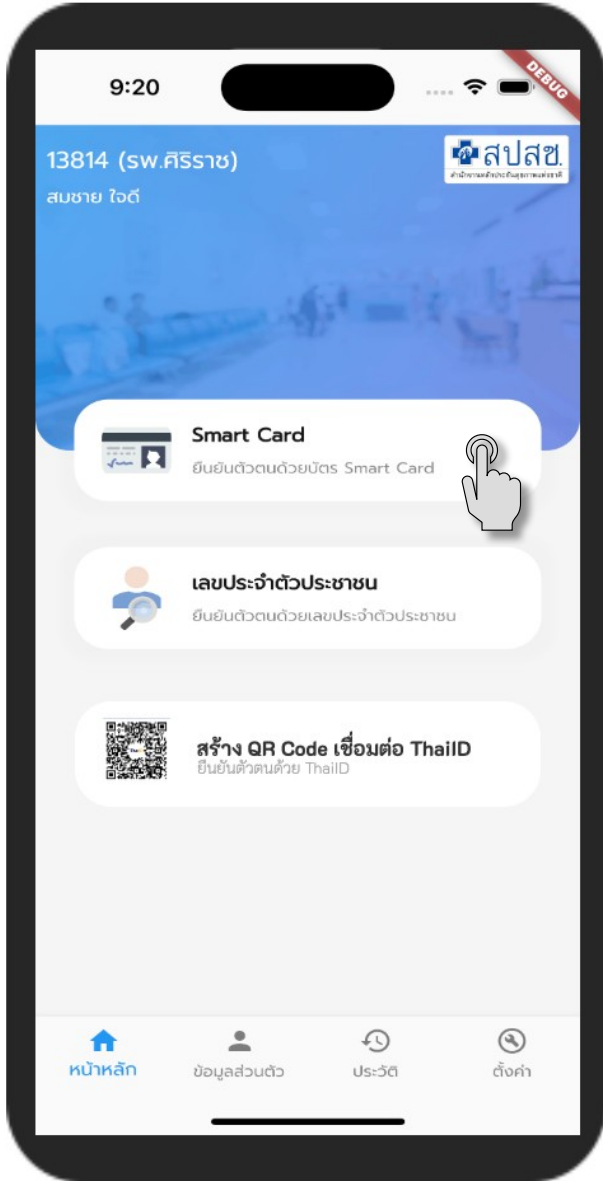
9:20

DEBUG

13814 (รพ.ศิริราช)
สมชาย ใจดี

สปสช.
สำนักงานหลักประกันสุขภาพแห่งชาติ

Smart Card
ยืนยันตัวตนด้วยบัตร Smart Card

เลขประจำตัวประชาชน
ยืนยันตัวตนด้วยเลขประจำตัวประชาชน

สร้าง QR Code เชื่อมต่อ ThaiID
ยืนยันตัวตนด้วย ThaiID

หน้าหลัก
ข้อมูลส่วนตัว
ประวัติ
ตั้งค่า